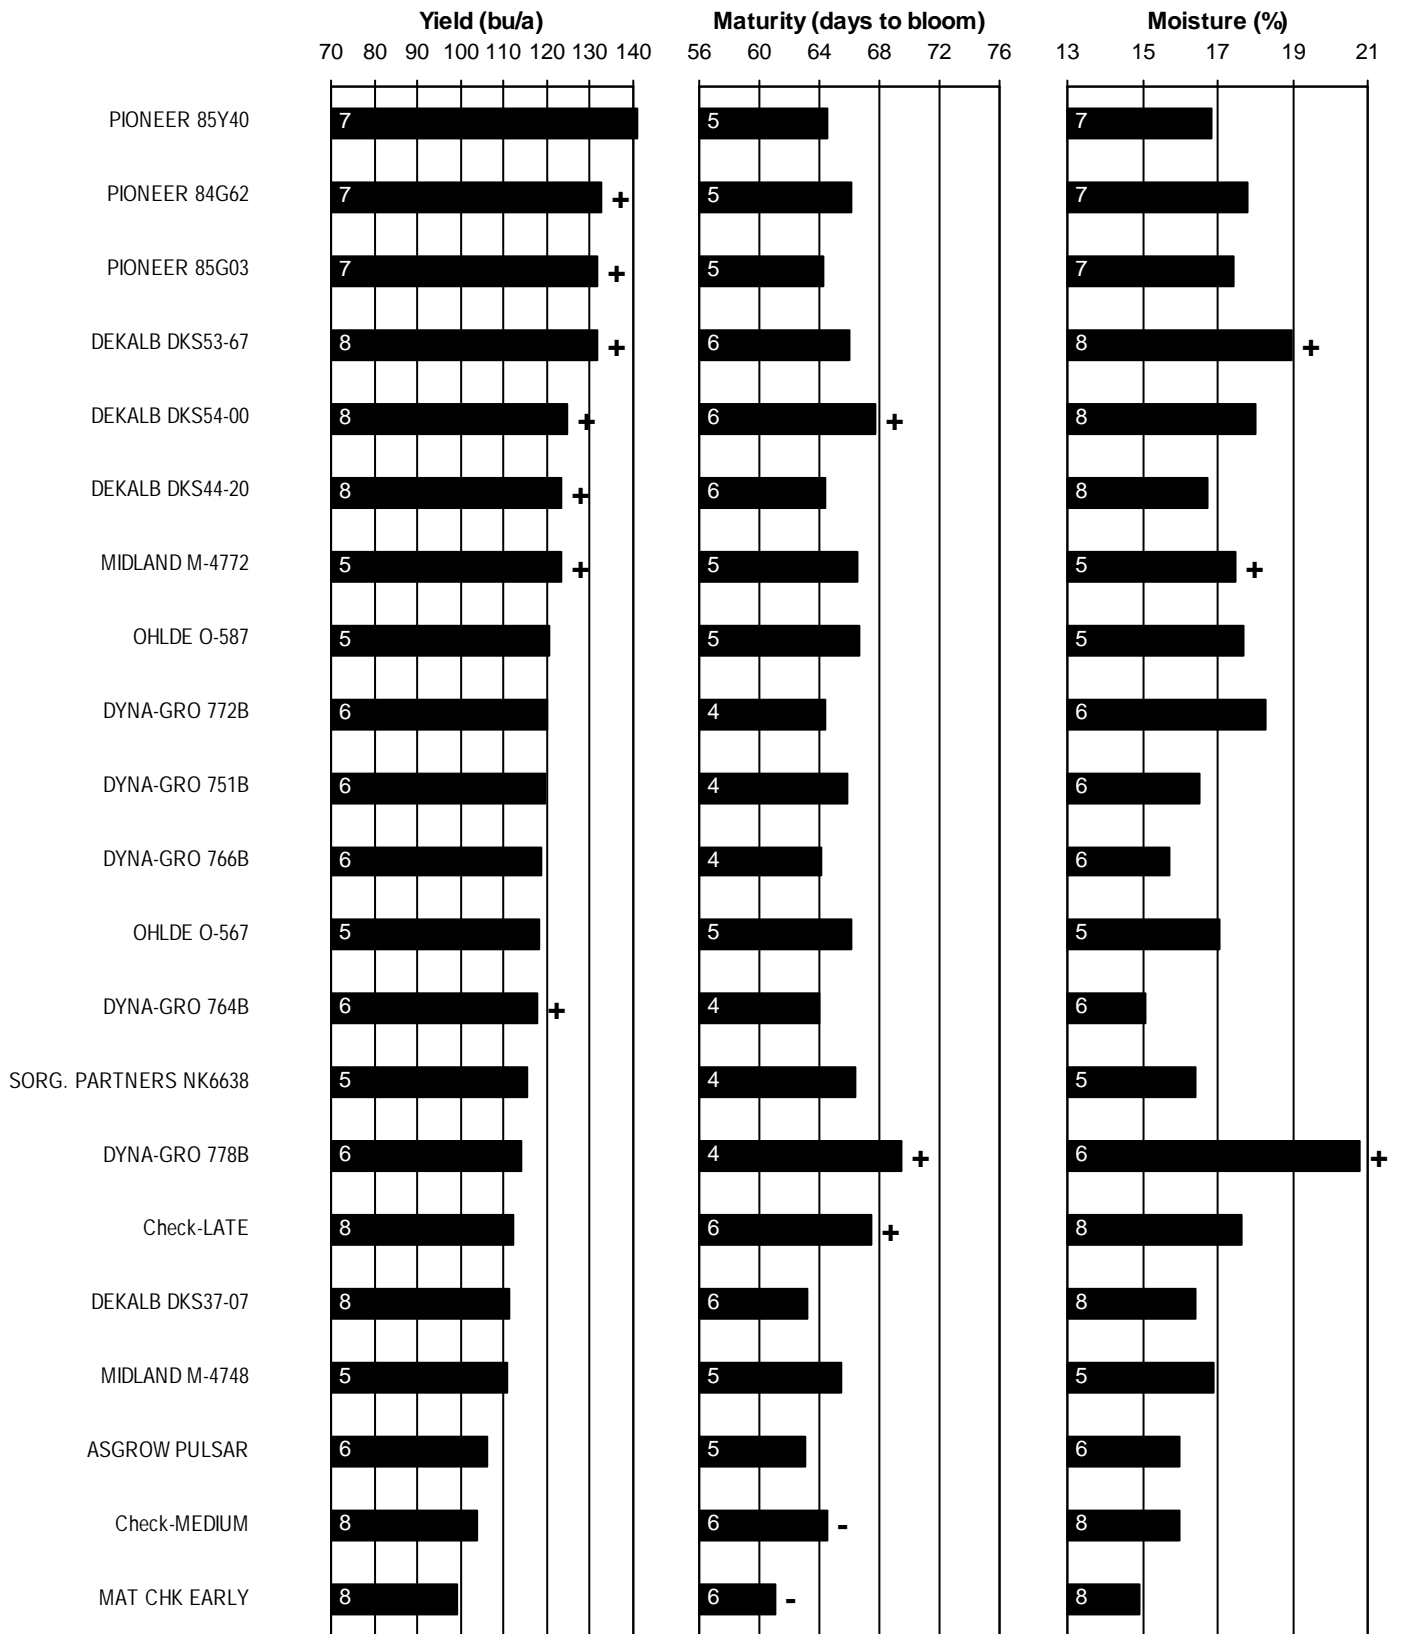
Yield (bu/a)
70 80 90 100 110 120 130 140

Maturity (days to bloom)
56 60 64 68 72 76

Moisture (%)
13 15 17 19 21

PIONEER 85Y40 7 5 7
PIONEER 84G62 7 + 5 7
PIONEER 85G03 7 + 5 7
DEKALB DKS53-67 8 + 6 8 +
DEKALB DKS54-00 8 + 6 + 8
DEKALB DKS44-20 8 + 6 8
MIDLAND M-4772 5 + 5 5 +
OHLDE O-587 5 5 5
DYNA-GRO 772B 6 4 6
DYNA-GRO 751B 6 4 6
DYNA-GRO 766B 6 4 6
OHLDE O-567 5 5 5
DYNA-GRO 764B 6 + 4 6
SORG. PARTNERS NK6638 5 4 5
DYNA-GRO 778B 6 4 + 6 +
Check-LATE 8 6 + 8
DEKALB DKS37-07 8 6 8
MIDLAND M-4748 5 5 5
ASGROW PULSAR 6 5 6
Check-MEDIUM 8 6 - 8
MAT CHK EARLY 8 6 - 8